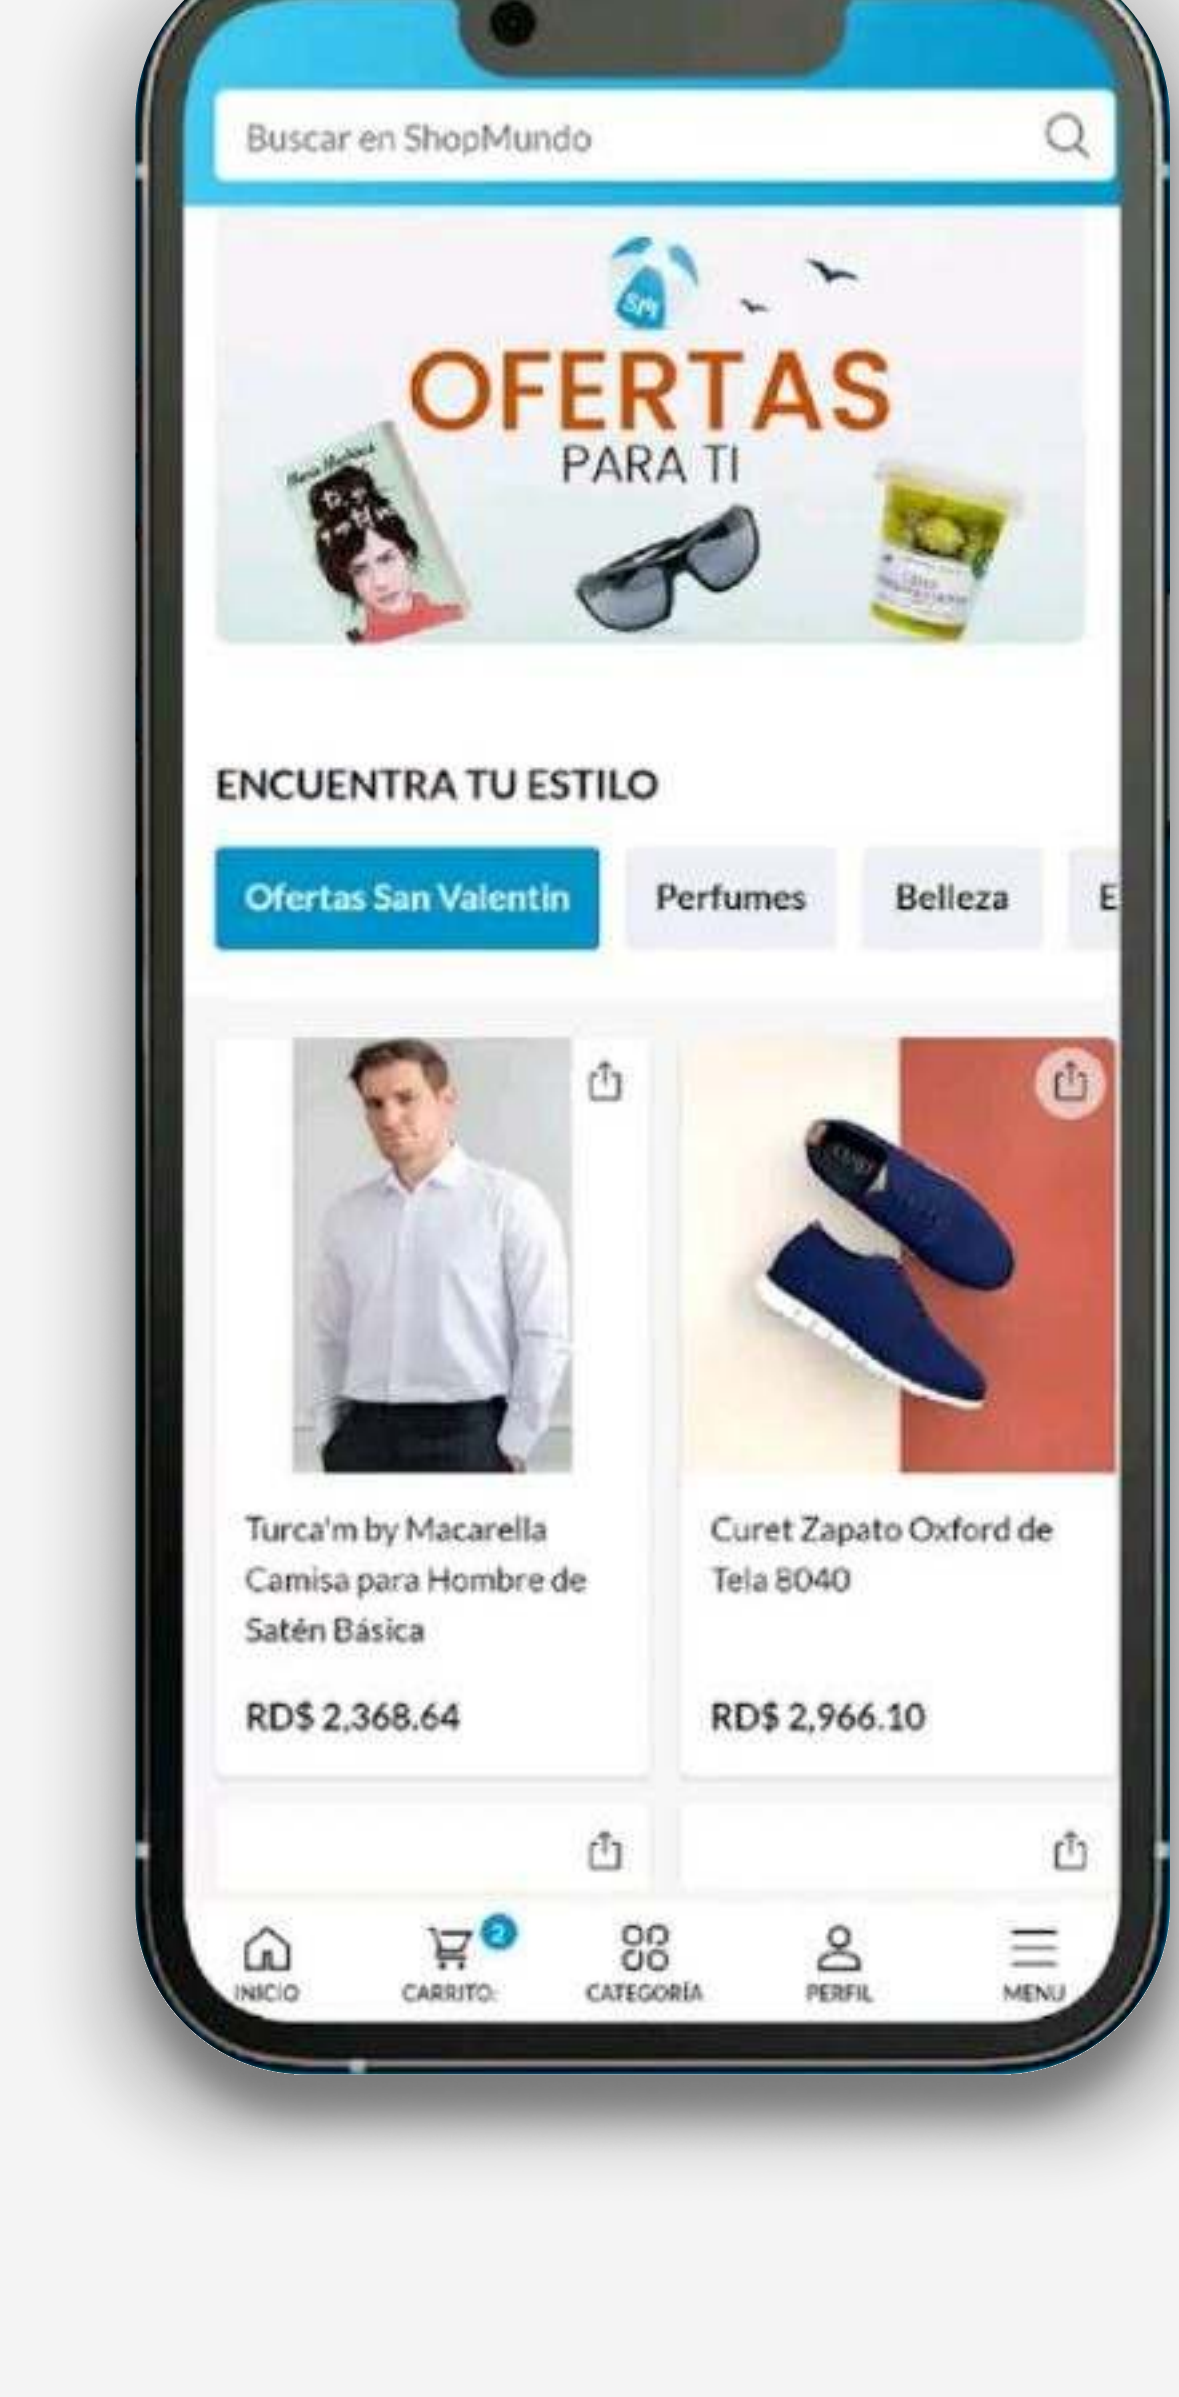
Buscar en ShopMundo

SM

OFERTAS
PARA TI

ENCUENTRA TU ESTILO

Ofertas San Valentin
Perfumes
Belleza
E

Turca'm by Macarella Camisa para Hombre de Satén Básica

RD$ 2,368.64

Curet Zapato Oxford de Tela 8040

RD$ 2,966.10

INICIO
2
CARRITO
CATEGORÍA
PERFIL
MENU